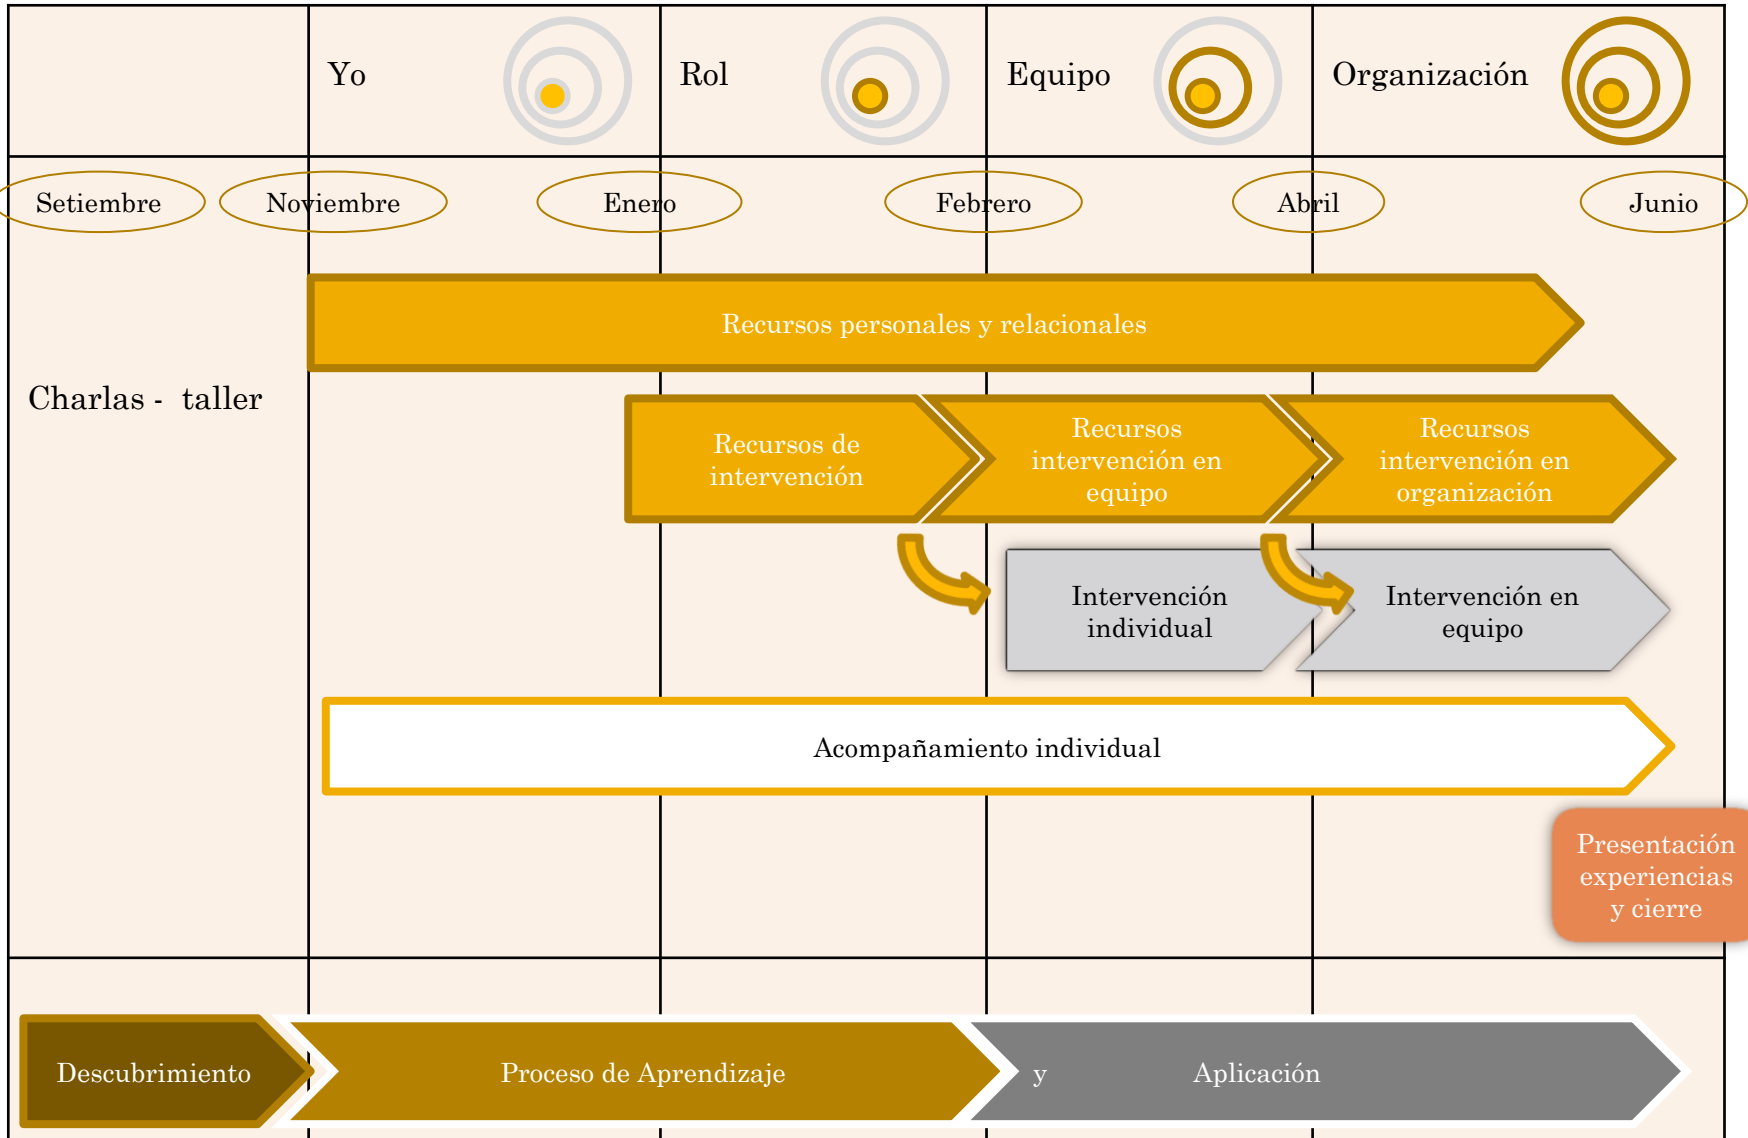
Yo

Rol

Equipo

Organización

Setiembre

Noviembre

Enero

Febrero

Abril

Junio

Charlas - taller

Recursos personales y relacionales

Recursos de intervención

Recursos intervención en equipo

Recursos intervención en organización

Intervención individual

Intervención en equipo

Acompañamiento individual

Presentación experiencias y cierre

Descubrimiento

Proceso de Aprendizaje

y

Aplicación